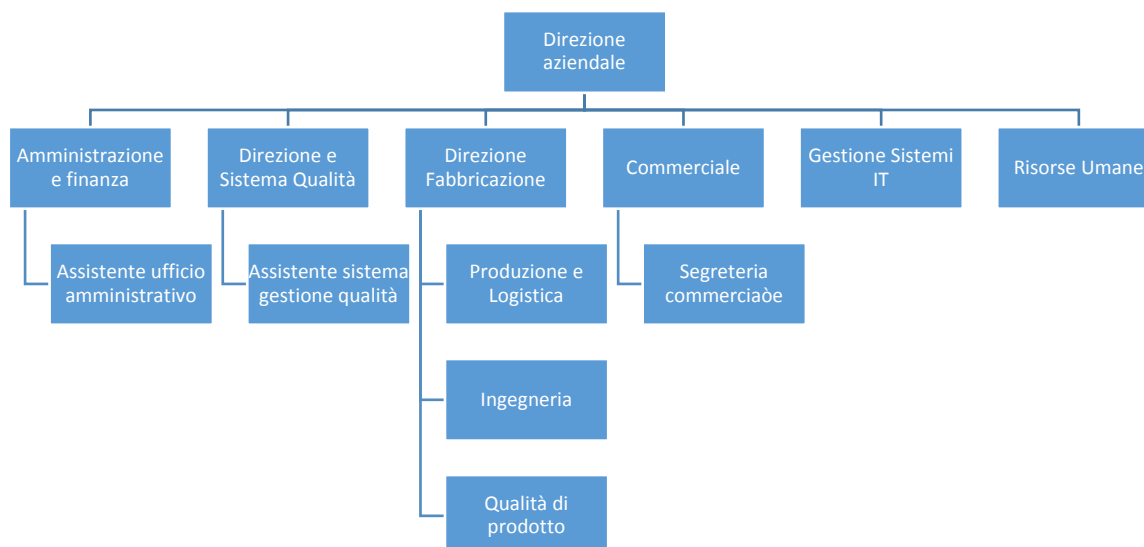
Direzione aziendale

Amministrazione e finanza

Assistente ufficio amministrativo

Direzione e Sistema Qualità

Assistente sistema gestione qualità

Direzione Fabbricazione

Produzione e Logistica

Ingegneria

Qualità di prodotto

Commerciale

Segreteria commerciaòe

Gestione Sistemi IT

Risorse Umane